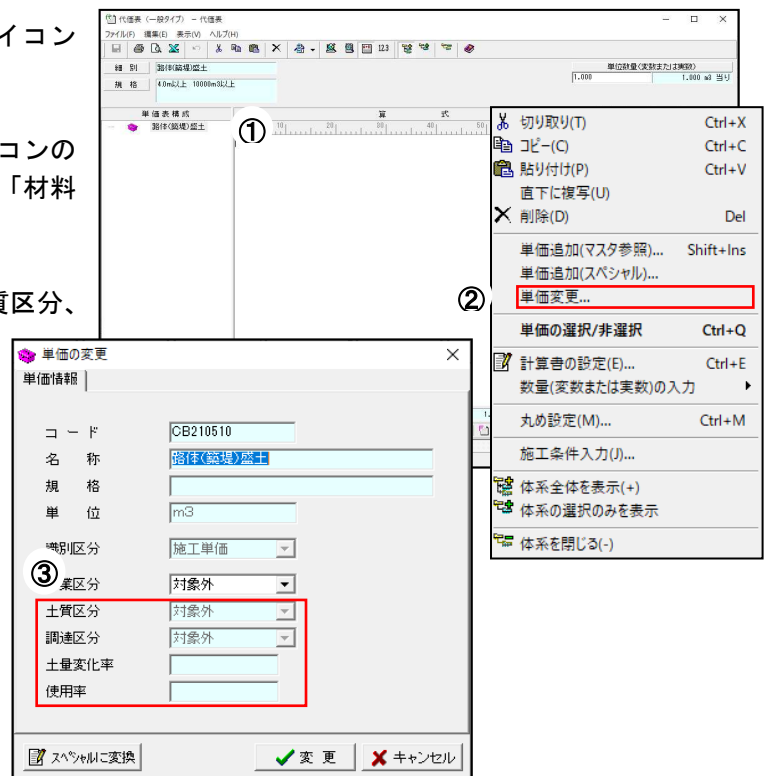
イコン

コンの
「材料

質区分、

代価表（一般タイプ） － 代価表
ファイル(F) 編集(E) 表示(V) ヘルプ(H)

細別 路体(築堤)盛土
規格 4.0m以上 10000m3以上
単位数量(変数または実数)
1.000 1.000 m3 当り
単価表構成
路体(築堤)盛土
①
算 式

切り取り(T) Ctrl+X
コピー(C) Ctrl+C
貼り付け(P) Ctrl+V
直下に複写(U)
削除(D) Del
単価追加(マスタ参照)... Shift+Ins
単価追加(スペシャル)...
②
単価変更...
単価の選択/非選択 Ctrl+Q
計算書の設定(E)... Ctrl+E
数量(変数または実数)の入力
丸め設定(M)... Ctrl+M
施工条件入力(J)...
体系全体を表示(+)
体系の選択のみを表示
体系を閉じる(-)

単価の変更
単価情報
コード CB210510
名称 路体(築堤)盛土
規格
単位 m3
識別区分 施工単価
③
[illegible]業区分 対象外
土質区分 対象外
調達区分 対象外
土量変化率
使用率
ｽﾍﾟｼｬﾙに変換
変更
キャンセル